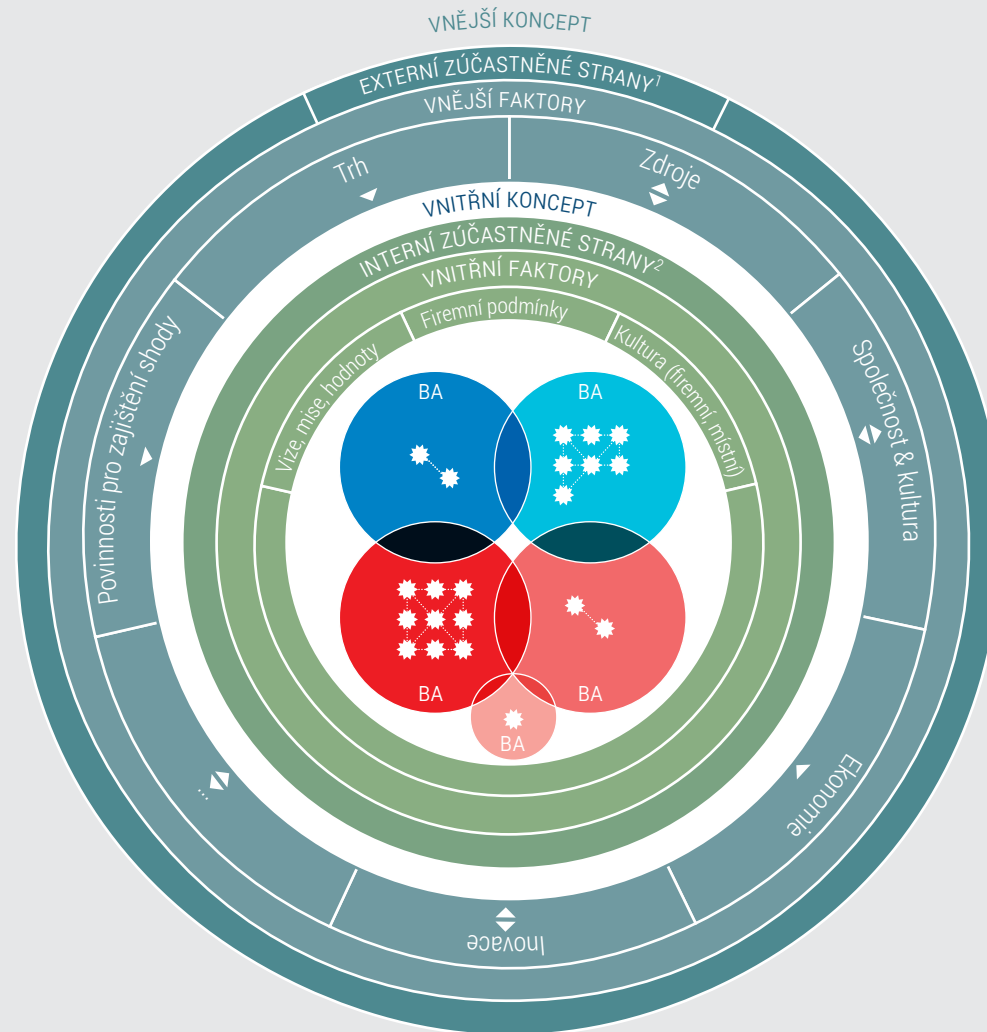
VNĚJŠÍ KONCEPT

EXTERNÍ ZÚČASTNĚNÉ STRANY$^1$

VNĚJŠÍ FAKTORY

Trh

Zdroje

VNITŘNÍ KONCEPT

INTERNÍ ZÚČASTNĚNÉ STRANY$^2$

VNITŘNÍ FAKTORY

Firemní podmínky

Vize, mise, hodnoty

Kultura (firemní, místní)

Povinnosti pro zajištění shody

Společnost & kultura

BA

BA

BA

BA

BA

...

Ekonomie

Inovace